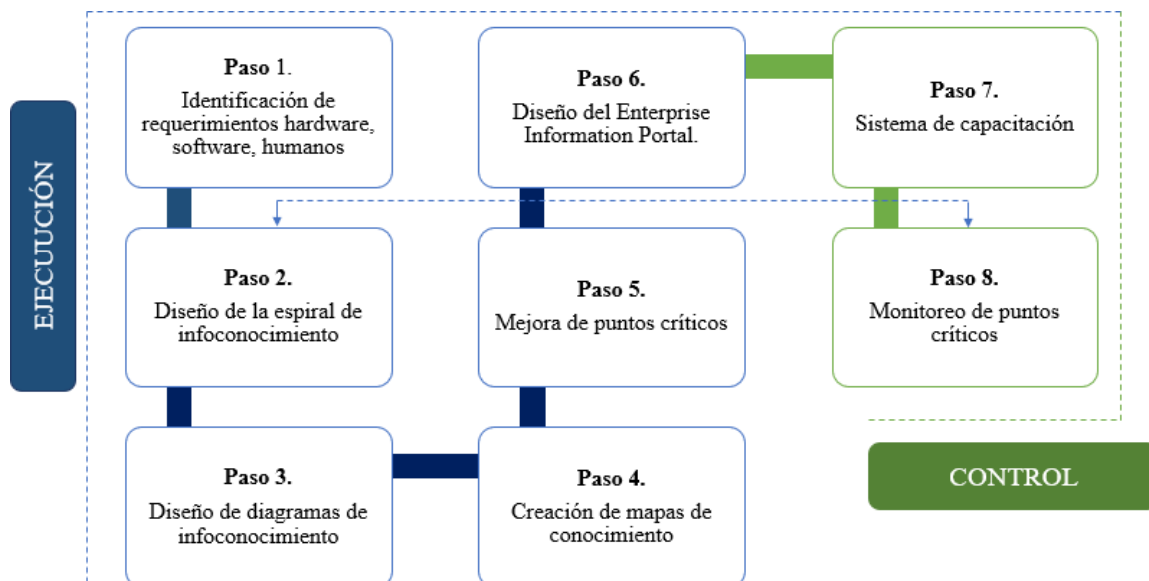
EJECUUCIÓN

**Paso 1.**
Identificación de requerimientos hardware, software, humanos

**Paso 2.**
Diseño de la espiral de infoconocimiento

**Paso 3.**
Diseño de diagramas de infoconocimiento

**Paso 4.**
Creación de mapas de conocimiento

**Paso 5.**
Mejora de puntos críticos

**Paso 6.**
Diseño del Enterprise Information Portal.

**Paso 7.**
Sistema de capacitación

**Paso 8.**
Monitoreo de puntos críticos

CONTROL